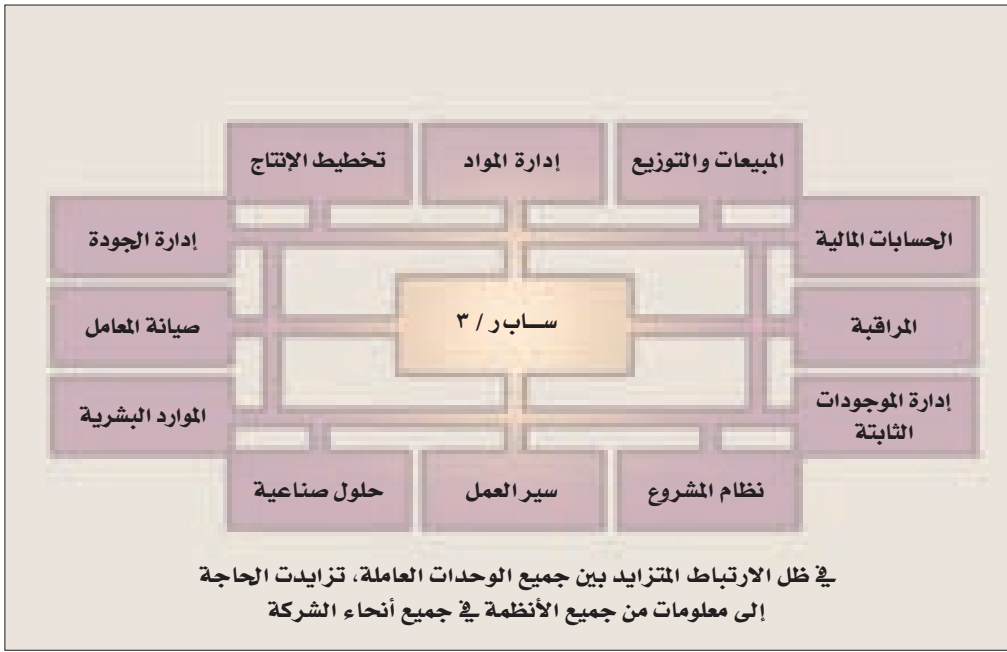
المبيعات والتوزيع

إدارة المواد

تخطيط الإنتاج

الحسابات المالية

إدارة الجودة

ســـاب ر / ٣

المراقبة

صيانة المعامل

إدارة الموجودات الثابتة

الموارد البشرية

نظام المشروع

سير العمل

حلول صناعية

ﬞ ظل الارتباط المتزايد بين جميع الوحدات العاملة، تزايدت الحاجة إلى معلومات من جميع الأنظمة ﬞ جميع أنحاء الشركة